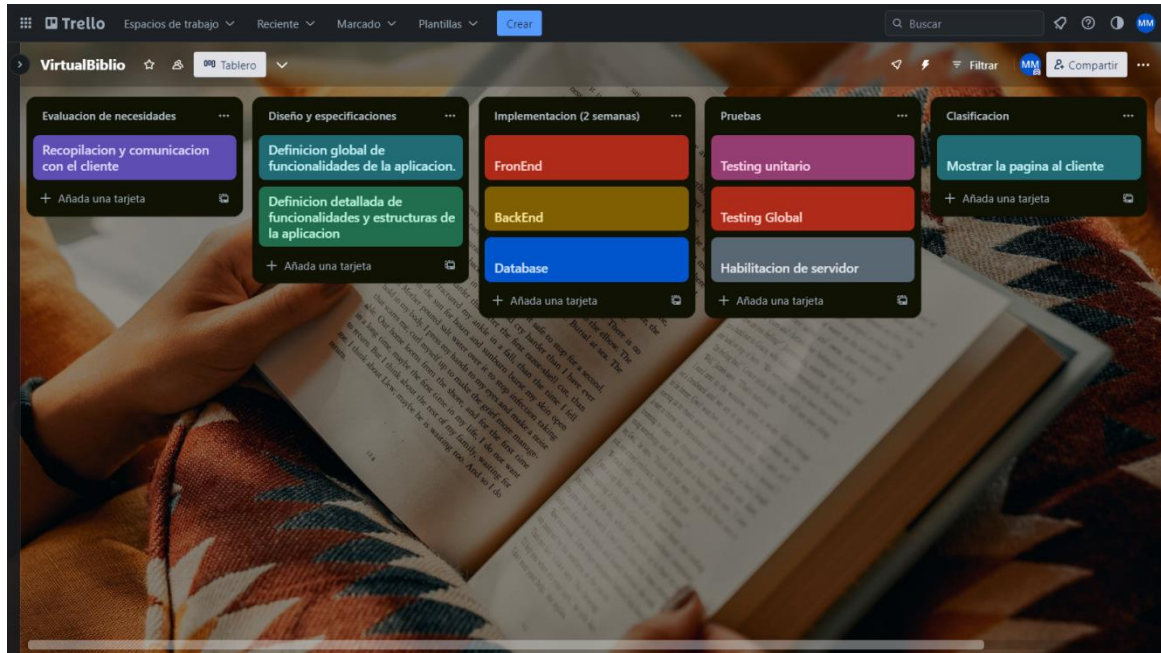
Trello Espacios de trabajo Reciente Marcado Plantillas Crear
Buscar
MM

VirtualBiblio Tablero
Filtrar MM Compartir

Evaluacion de necesidades
Recopilacion y comunicacion con el cliente
+ Añada una tarjeta

Diseño y especificaciones
Definicion global de funcionalidades de la aplicacion.
Definicion detallada de funcionalidades y estructuras de la aplicacion
+ Añada una tarjeta

Implementacion (2 semanas)
FronEnd
BackEnd
Database
+ Añada una tarjeta

Pruebas
Testing unitario
Testing Global
Habilitacion de servidor
+ Añada una tarjeta

Clasificacion
Mostrar la pagina al cliente
+ Añada una tarjeta